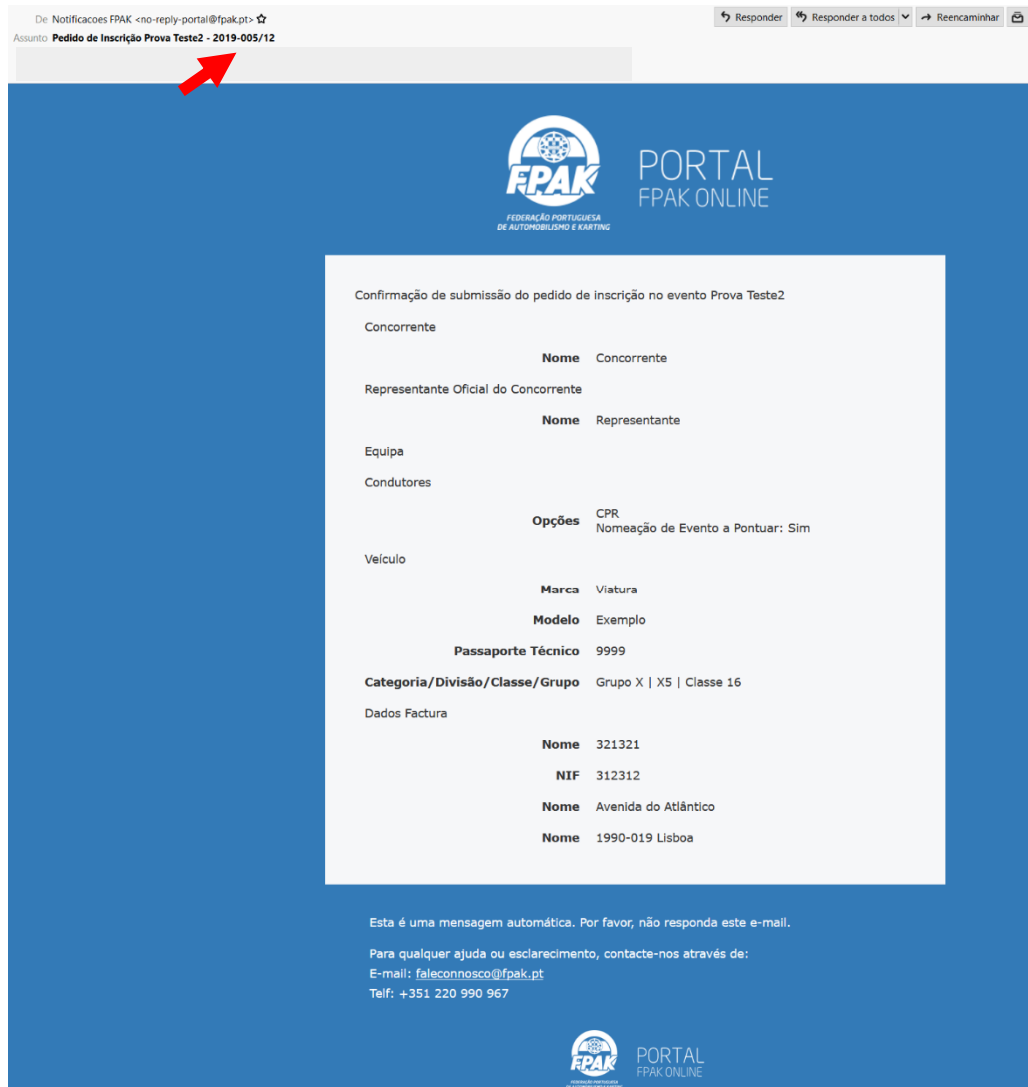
De Notificacoes FPAK <no-reply-portal@fpak.pt>
Assunto Pedido de Inscrição Prova Teste2 - 2019-005/12

Responder | Responder a todos | Reencaminhar

FPAK
FEDERAÇÃO PORTUGUESA DE AUTOMOBILISMO E KARTING
PORTAL
FPAK ONLINE

Confirmação de submissão do pedido de inscrição no evento Prova Teste2

Concorrente

| | |
|---|---|
| Nome | Concorrente |

Representante Oficial do Concorrente

| | |
|---|---|
| Nome | Representante |

Equipa

Condutores

| | |
|---|---|
| Opções | CPR<br>Nomeação de Evento a Pontuar: Sim |

Veículo

| | |
|---|---|
| Marca | Viatura |
| Modelo | Exemplo |
| Passaporte Técnico | 9999 |
| Categoria/Divisão/Classe/Grupo | Grupo X \| X5 \| Classe 16 |

Dados Factura

| | |
|---|---|
| Nome | 321321 |
| NIF | 312312 |
| Nome | Avenida do Atlântico |
| Nome | 1990-019 Lisboa |

Esta é uma mensagem automática. Por favor, não responda este e-mail.

Para qualquer ajuda ou esclarecimento, contacte-nos através de:
E-mail: faleconnosco@fpak.pt
Telf: +351 220 990 967

FPAK
PORTAL
FPAK ONLINE